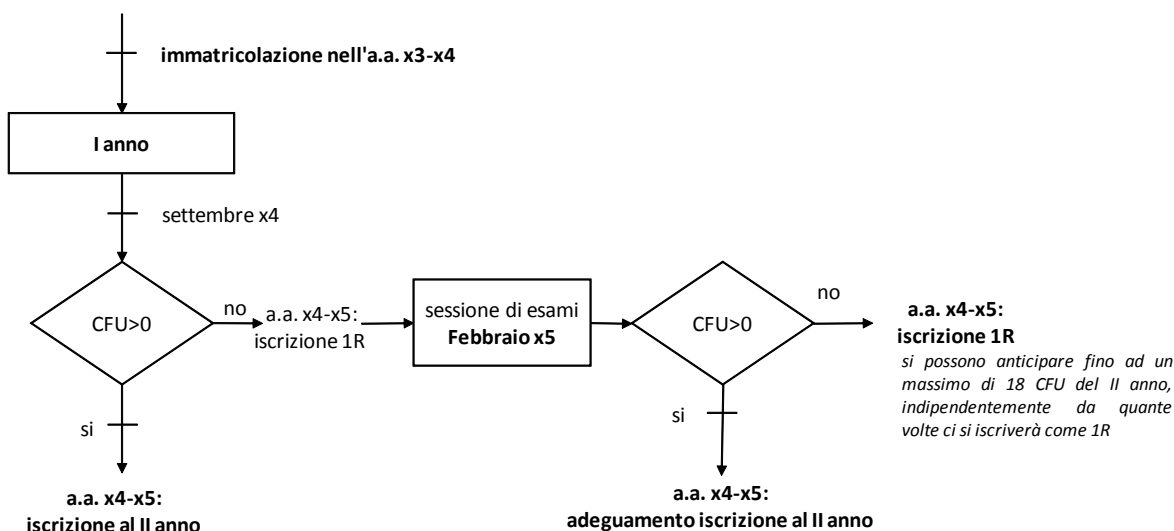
immatricolazione nell'a.a. x3-x4

I anno

settembre x4

CFU>0

no

a.a. x4-x5: iscrizione 1R

sessione di esami
Febbraio x5

CFU>0

no

a.a. x4-x5:
iscrizione 1R

si possono anticipare fino ad un massimo di 18 CFU del II anno, indipendentemente da quante volte ci si iscriverà come 1R

si

a.a. x4-x5:
iscrizione al II anno

si

a.a. x4-x5:
adeguamento iscrizione al II anno